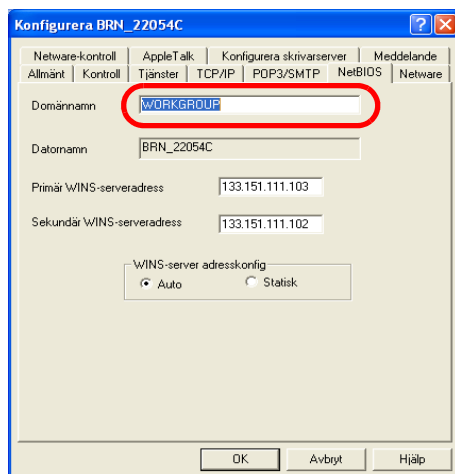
Konfigurera BRN_22054C

?

Netware-kontroll | AppleTalk | Konfigurera skrivarserver | Meddelande
Allmänt | Kontroll | Tjänster | TCP/IP | POP3/SMTP | NetBIOS | Netware

Domännamn WORKGROUP

Datornamn BRN_22054C

Primär WINS-serveradress 133.151.111.103

Sekundär WINS-serveradress 133.151.111.102

WINS-server adresskonfig
Auto
Statisk

OK Avbryt Hjälp